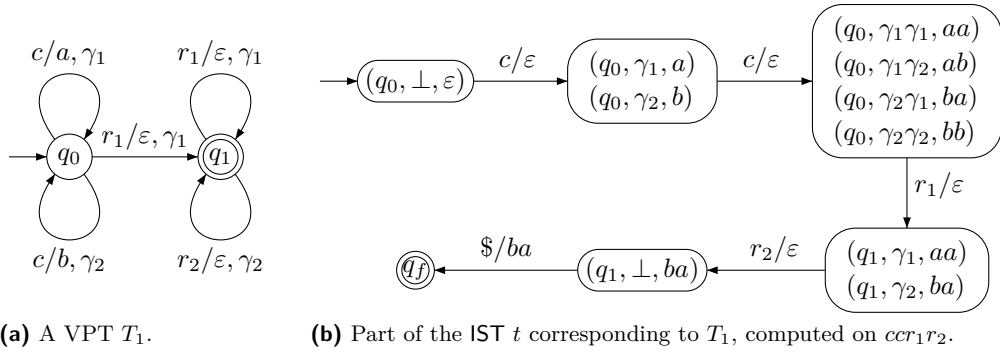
$c/a, \gamma_1$

$r_1/\varepsilon, \gamma_1$

$r_1/\varepsilon, \gamma_1$

$q_0$

$q_1$

$c/b, \gamma_2$

$r_2/\varepsilon, \gamma_2$

$(q_0, \bot, \varepsilon)$

$c/\varepsilon$

$(q_0, \gamma_1, a)$
$(q_0, \gamma_2, b)$

$c/\varepsilon$

$(q_0, \gamma_1\gamma_1, aa)$
$(q_0, \gamma_1\gamma_2, ab)$
$(q_0, \gamma_2\gamma_1, ba)$
$(q_0, \gamma_2\gamma_2, bb)$

$r_1/\varepsilon$

$q_f$

$\$/ba$

$(q_1, \bot, ba)$

$r_2/\varepsilon$

$(q_1, \gamma_1, aa)$
$(q_1, \gamma_2, ba)$

**(a)** A VPT $T_1$.

**(b)** Part of the IST $t$ corresponding to $T_1$, computed on $ccr_1r_2$.